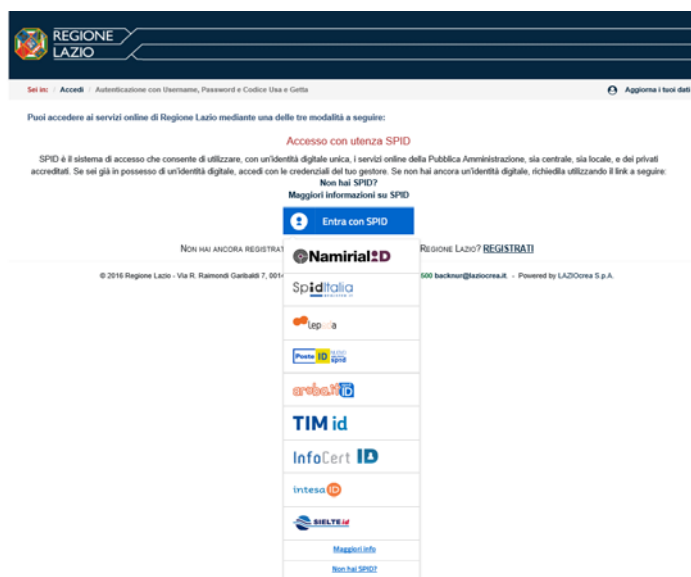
REGIONE LAZIO

Sei in: / Accedi / Autenticazione con Username, Password e Codice Usa e Getta

Aggiorna i tuoi dati

Puoi accedere ai servizi online di Regione Lazio mediante una delle tre modalità a seguire:

Accesso con utenza SPID

SPID è il sistema di accesso che consente di utilizzare, con un'identità digitale unica, i servizi online della Pubblica Amministrazione, sia centrale, sia locale, e dei privati accreditati. Se sei già in possesso di un'identità digitale, accedi con le credenziali del tuo gestore. Se non hai ancora un'identità digitale, richiedila utilizzando il link a seguire:

Non hai SPID?

Maggiori informazioni su SPID

Entra con SPID

NON HAI ANCORA REGISTRAT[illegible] REGIONE LAZIO? REGISTRATI

© 2016 Regione Lazio - Via R. Raimondi Garibaldi 7, 001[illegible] 500 backnur@laziocrea.it. - Powered by LAZIOcrea S.p.A.

Namirial ID

SpidItalia

lepida

Poste ID spid

aruba.it ID

TIM id

InfoCert ID

intesa ID

SIELTE id

Maggiori info

Non hai SPID?